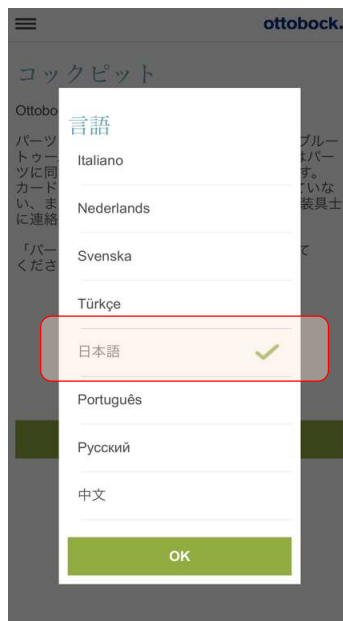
ottobock.

コックピット

Ottobo

パーツ トゥー ツに同 カード い、ま に連絡

ブルー はパー す。 ていな 装具士

「パー くださ

て

言語

Italiano

Nederlands

Svenska

Türkçe

日本語

Português

Русский

中文

OK